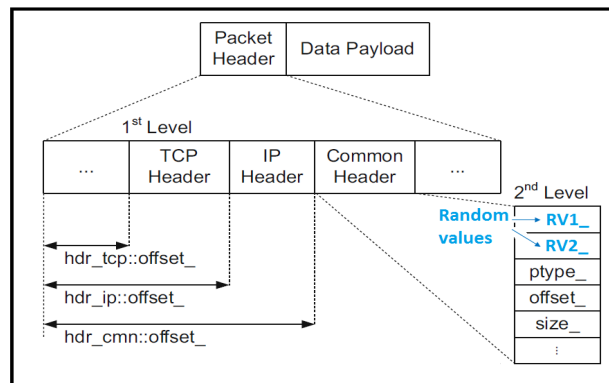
Packet Header | Data Payload

$1^{st}$ Level

| ... | TCP Header | IP Header | Common Header | ... |
|---|---|---|---|---|

hdr_tcp::offset_

hdr_ip::offset_

hdr_cmn::offset_

$2^{nd}$ Level

Random values

| RV1_ |
|---|
| RV2_ |
| ptype_ |
| offset_ |
| size_ |
| ⋮ |